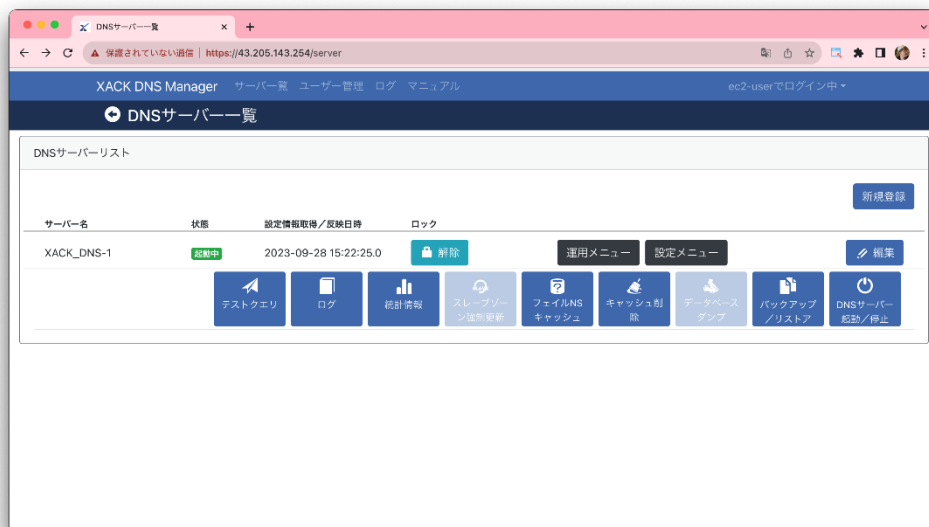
DNSサーバー一覧 ×
+

保護されていない通信 | https://43.205.143.254/server

XACK DNS Manager サーバー覧 ユーザー管理 ログ マニュアル ec2-userでログイン中

DNSサーバー一覧

DNSサーバーリスト

新規登録

| サーバー名 | 状態 | 設定情報取得／反映日時 | ロック | | | |
|---|---|---|---|---|---|---|
| XACK_DNS-1 | 起動中 | 2023-09-28 15:22:25.0 | 解除 | 運用メニュー | 設定メニュー | 編集 |

テストクエリ
ログ
統計情報
スレーブゾーン強制更新
フェイルNSキャッシュ
キャッシュ削除
データベースダンプ
バックアップ／リストア
DNSサーバー起動／停止